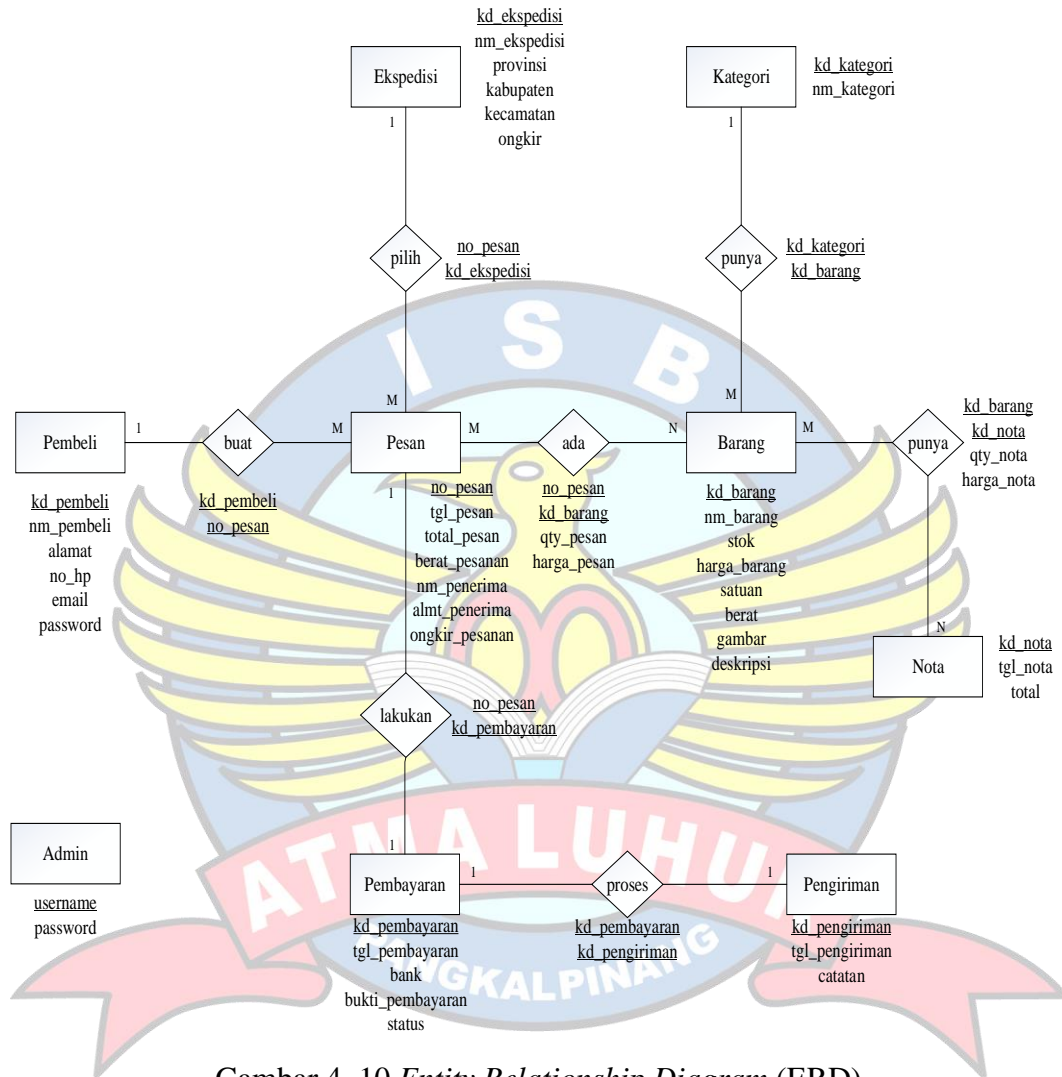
kd_ekspedisi
nm_ekspedisi
provinsi
kabupaten
kecamatan
ongkir

Ekspedisi

1

Kategori

kd_kategori
nm_kategori

1

pilih

no_pesan
kd_ekspedisi

punya

kd_kategori
kd_barang

I S B

M

M

Pembeli

1

buat

M

Pesan

M

ada

N

Barang

M

punya

kd_barang
kd_nota
qty_nota
harga_nota

kd_pembeli
nm_pembeli
alamat
no_hp
email
password

kd_pembeli
no_pesan

1

no_pesan
tgl_pesan
total_pesan
berat_pesanan
nm_penerima
almt_penerima
ongkir_pesanan

no_pesan
kd_barang
qty_pesan
harga_pesan

kd_barang
nm_barang
stok
harga_barang
satuan
berat
gambar
deskripsi

N

Nota

kd_nota
tgl_nota
total

lakukan

no_pesan
kd_pembayaran

Admin

username
password

ATMA LUHUR

1

Pembayaran

1

proses

1

Pengiriman

kd_pembayaran
tgl_pembayaran
bank
bukti_pembayaran
status

kd_pembayaran
kd_pengiriman

kd_pengiriman
tgl_pengiriman
catatan

PANGKALPINANG

Gambar 4. 10 *Entity Relationship Diagram* (ERD)